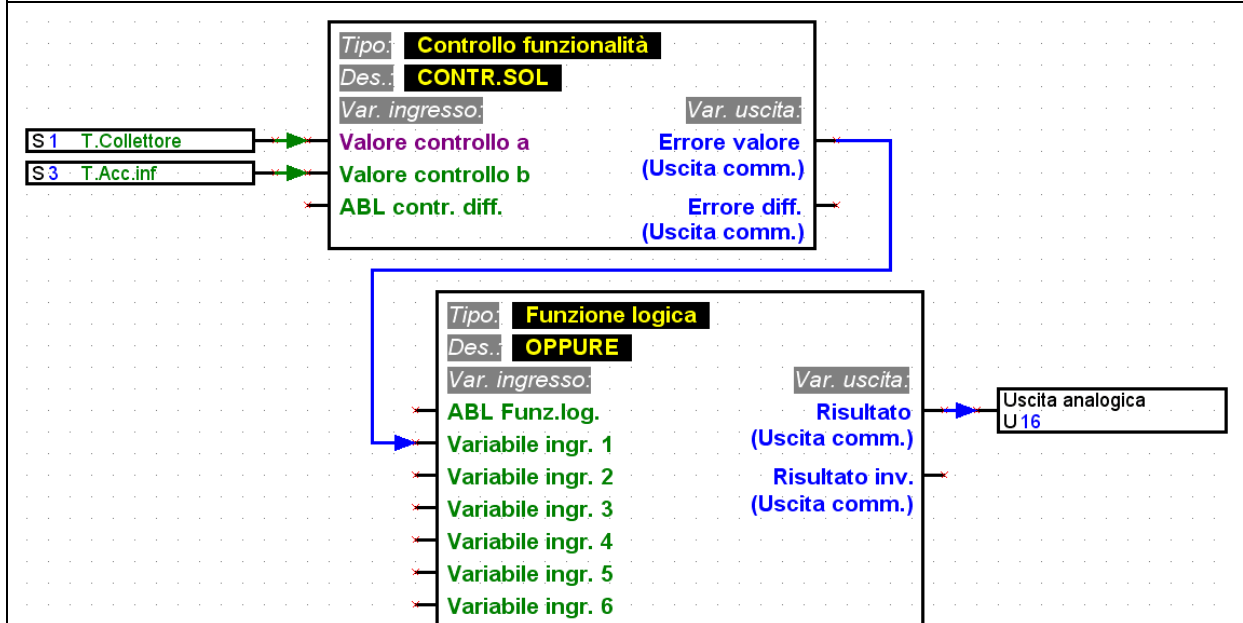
S 1 T.Collettore

S 3 T.Acc.inf

Tipo: Controllo funzionalità

Des.: CONTR.SOL

Var. ingresso:

Var. uscita:

Valore controllo a

Valore controllo b

ABL contr. diff.

Errore valore (Uscita comm.)

Errore diff. (Uscita comm.)

Tipo: Funzione logica

Des.: OPPURE

Var. ingresso:

Var. uscita:

ABL Funz.log.

Variabile ingr. 1

Variabile ingr. 2

Variabile ingr. 3

Variabile ingr. 4

Variabile ingr. 5

Variabile ingr. 6

Risultato (Uscita comm.)

Risultato inv. (Uscita comm.)

Uscita analogica
U 16